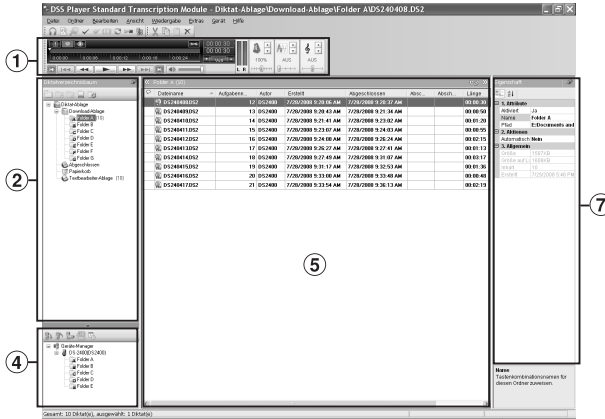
DSS Player Standard Transcription Module - Diktat-Ablage\Download-Ablage\Folder A\DS240408.DS2

Datei Ordner Bearbeiten Ansicht Wiedergabe Extras Gerät Hilfe

①

100%
AUS
AUS

Diktatverzeichnisse

Diktat-Ablage
Download-Ablage
Folder A (10)
Folder B
Folder C
Folder D
Folder E
Folder F
Folder G
Abgeschlossen
Papierkorb
Textbearbeitet-Ablage (10)

②

Folder A (10)

| | Dateiname | Aufgabenn... | Autor | Erstellt | Abgeschlossen | Absc... | Absch... | Länge |
|---|---|---|---|---|---|---|---|---|
| | DS240408.DS2 | 12 | DS2400 | 7/28/2008 9:20:06 AM | 7/28/2008 9:20:37 AM | | | 00:00:30 |
| | DS240409.DS2 | 13 | DS2400 | 7/28/2008 9:20:43 AM | 7/28/2008 9:21:32 AM | | | 00:00:50 |
| | DS240410.DS2 | 14 | DS2400 | 7/28/2008 9:21:41 AM | 7/28/2008 9:23:02 AM | | | 00:01:20 |
| | DS240411.DS2 | 15 | DS2400 | 7/28/2008 9:23:07 AM | 7/28/2008 9:24:03 AM | | | 00:00:55 |
| | DS240412.DS2 | 16 | DS2400 | 7/28/2008 9:24:08 AM | 7/28/2008 9:26:24 AM | | | 00:02:15 |
| | DS240413.DS2 | 17 | DS2400 | 7/28/2008 9:26:27 AM | 7/28/2008 9:27:41 AM | | | 00:01:13 |
| | DS240414.DS2 | 18 | DS2400 | 7/28/2008 9:27:49 AM | 7/28/2008 9:31:07 AM | | | 00:03:17 |
| | DS240415.DS2 | 19 | DS2400 | 7/28/2008 9:31:17 AM | 7/28/2008 9:32:53 AM | | | 00:01:36 |
| | DS240416.DS2 | 20 | DS2400 | 7/28/2008 9:33:00 AM | 7/28/2008 9:33:48 AM | | | 00:00:48 |
| | DS240417.DS2 | 21 | DS2400 | 7/28/2008 9:33:54 AM | 7/28/2008 9:36:13 AM | | | 00:02:19 |

⑤

Eigenschaft

1. Attribute
Aktiviert Ja
Name Folder A
Pfad E:\Documents and
2. Aktionen
Automatisch Nein
3. Allgemein
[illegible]

Name
Tastenkombinationsnamen für diesen Ordner zuweisen.

⑦

Geräte-Manager
DS 2400(DS2400)
Folder A
Folder B
Folder C
Folder D
Folder E

④

Gesamt: 10 Diktat(e), ausgewählt: 1 Diktat(e)